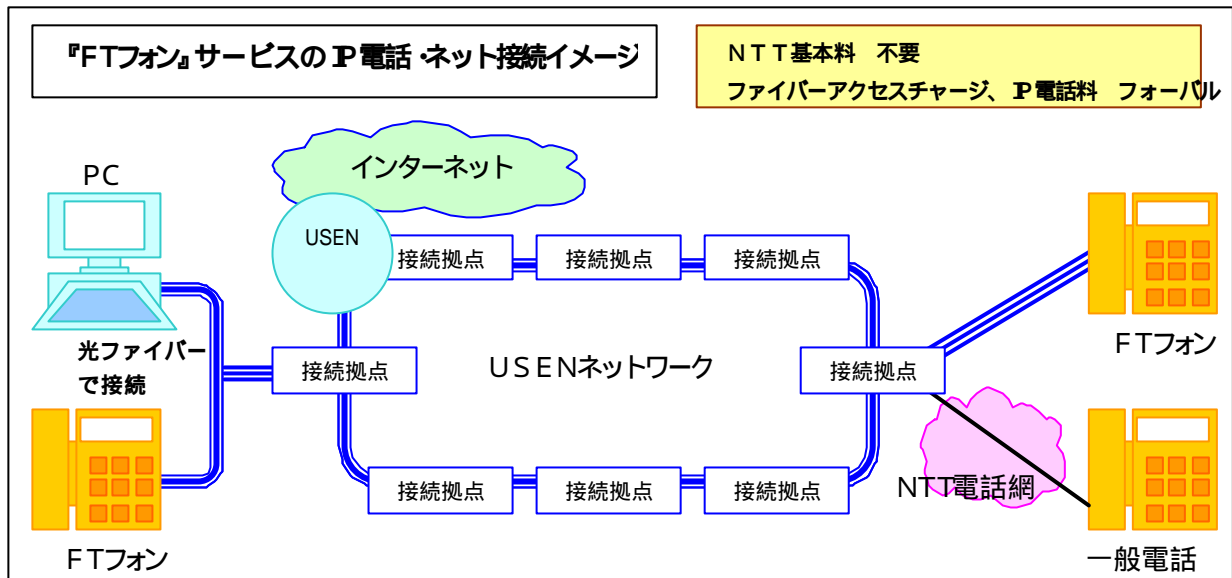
『FTフォン』サービスのIP電話・ネット接続イメージ

NTT基本料　不要
ファイバーアクセスチャージ、IP電話料　フォーバル

PC

インターネット

USEN

接続拠点　接続拠点　接続拠点

光ファイバーで接続

接続拠点

USENネットワーク

接続拠点

FTフォン

接続拠点　接続拠点　接続拠点

NTT電話網

FTフォン

一般電話